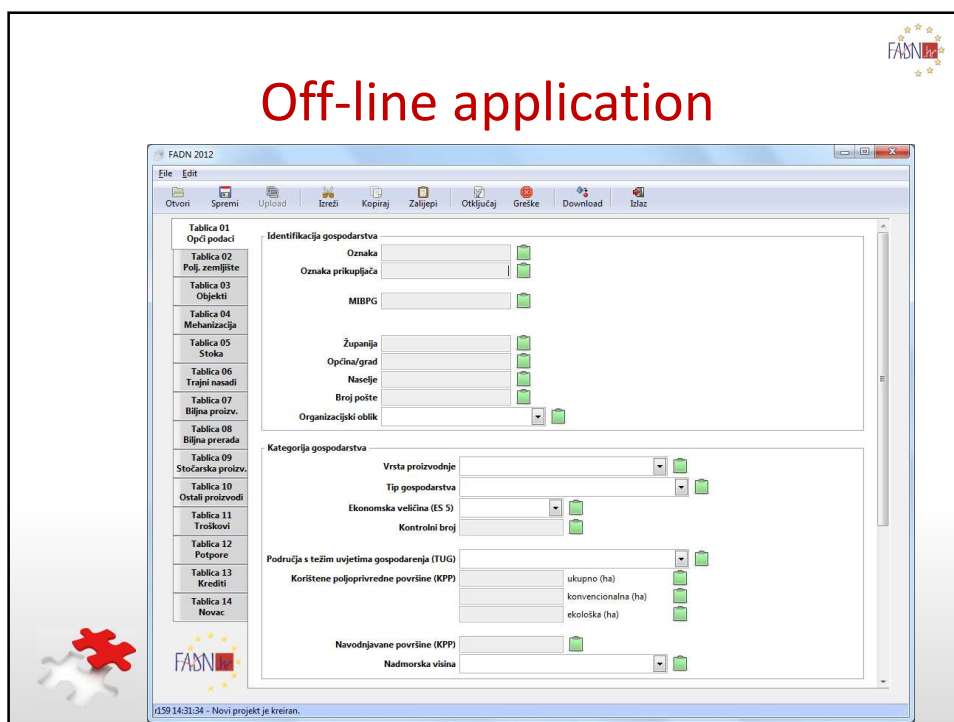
FADN hr

Off-line application

FADN 2012

File Edit

Otvori Spremi Upload Izreži Kopiraj Zalijepi Otključaj Greške Download Izlaz

Tablica 01 Opći podaci
Tablica 02 Polj. zemljište
Tablica 03 Objekti
Tablica 04 Mehanizacija
Tablica 05 Stoka
Tablica 06 Trajni nasadi
Tablica 07 Biljna proizv.
Tablica 08 Biljna prerada
Tablica 09 Stočarska proizv.
Tablica 10 Ostali proizvodi
Tablica 11 Troškovi
Tablica 12 Potpore
Tablica 13 Krediti
Tablica 14 Novac

Identifikacija gospodarstva
Oznaka
Oznaka prikupljača
MIBPG
Županija
Općina/grad
Naselje
Broj pošte
Organizacijski oblik

Kategorija gospodarstva
Vrsta proizvodnje
Tip gospodarstva
Ekonomska veličina (ES 5)
Kontrolni broj
Područja s težim uvjetima gospodarenja (TUG)
Korištene poljoprivredne površine (KPP) ukupno (ha)
konvencionalna (ha)
ekološka (ha)
Navodnjavane površine (KPP)
Nadmorska visina

FADN hr

r159 14:31:34 - Novi projekt je kreiran.